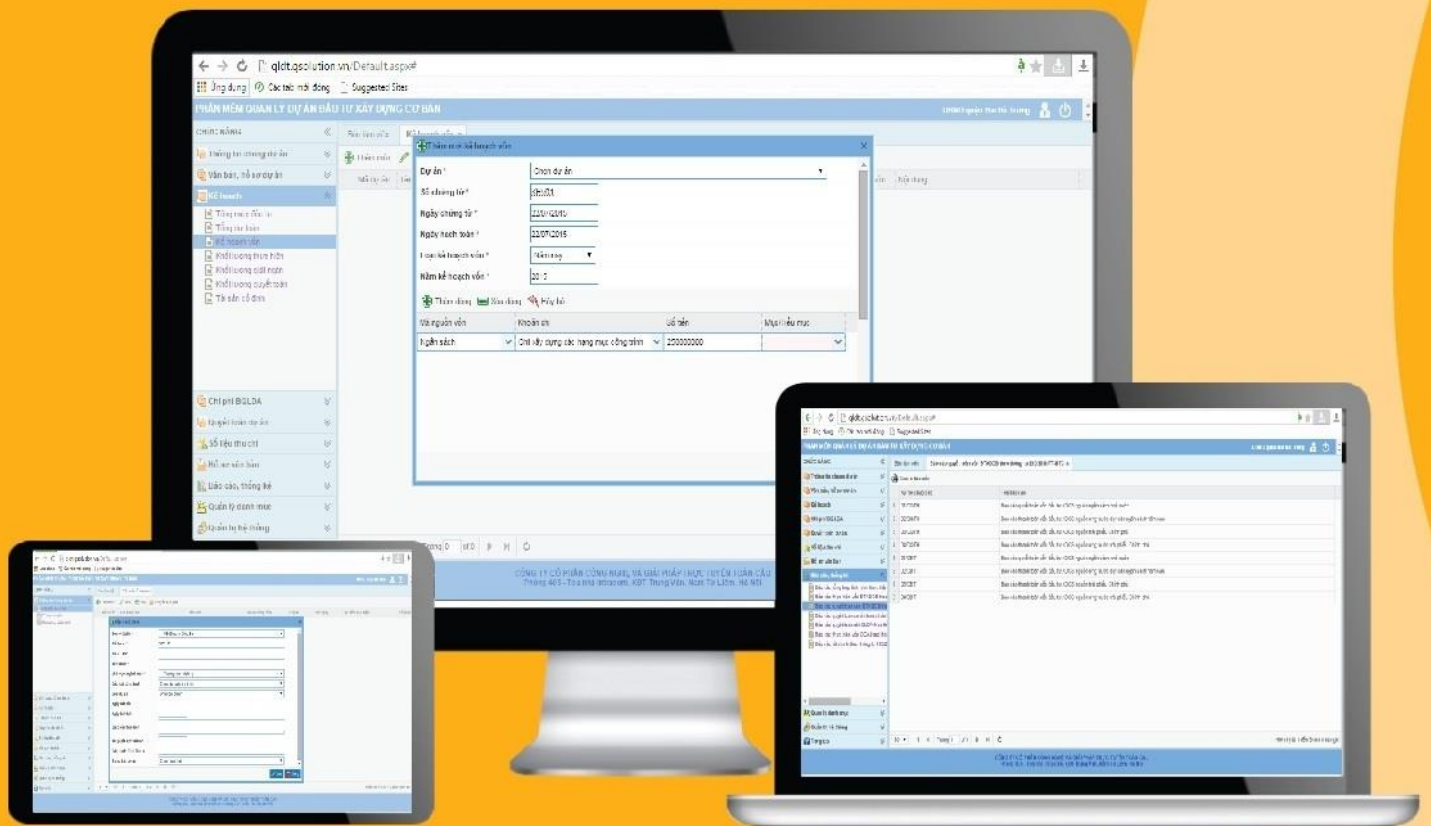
← → C qldt.qsolution.vn/Default.aspx#

Ứng dụng Các tab mới đóng Suggested Sites

PHẦN MỀM QUẢN LÝ DỰ ÁN ĐẦU TƯ XÂY DỰNG CƠ BẢN

CHỨC NĂNG

Thông tin chung dự án

Văn bản, hồ sơ dự án

Kế hoạch

Tổng mức đầu tư

Tổng dự toán

Kế hoạch vốn

Khối lượng thực hiện

Khối lượng giải ngân

Khối lượng quyết toán

Tài sản cố định

Chi phí BQLDA

Quyết toán dự án

Sổ liệu thu chi

Hồ sơ văn bản

Báo cáo, thống kê

Quản lý danh mục

Quản trị hệ thống

Thêm mới kế hoạch vốn

Dự án *

Chọn dự án

Số chứng từ *

Ngày chứng từ *

22/07/2015

Ngày hạch toán *

22/07/2015

Loại kế hoạch vốn *

Năm kế hoạch vốn *

Thêm dòng Xóa dòng Hủy bỏ

| Mã nguồn vốn | Khoản chi | Số tiền | Mục/tiểu mục |
|---|---|---|---|
| Ngân sách | Chi xây dựng các hạng mục công trình | 200000000 | |

Trang 0 of 0

CÔNG TY CỔ PHẦN CÔNG NGHỆ VÀ GIẢI PHÁP TRỰC TUYẾN TOÀN CẦU
Phòng 405 - Tòa nhà Intracom, KĐT Trung Văn, Nam Từ Liêm, Hà Nội

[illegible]